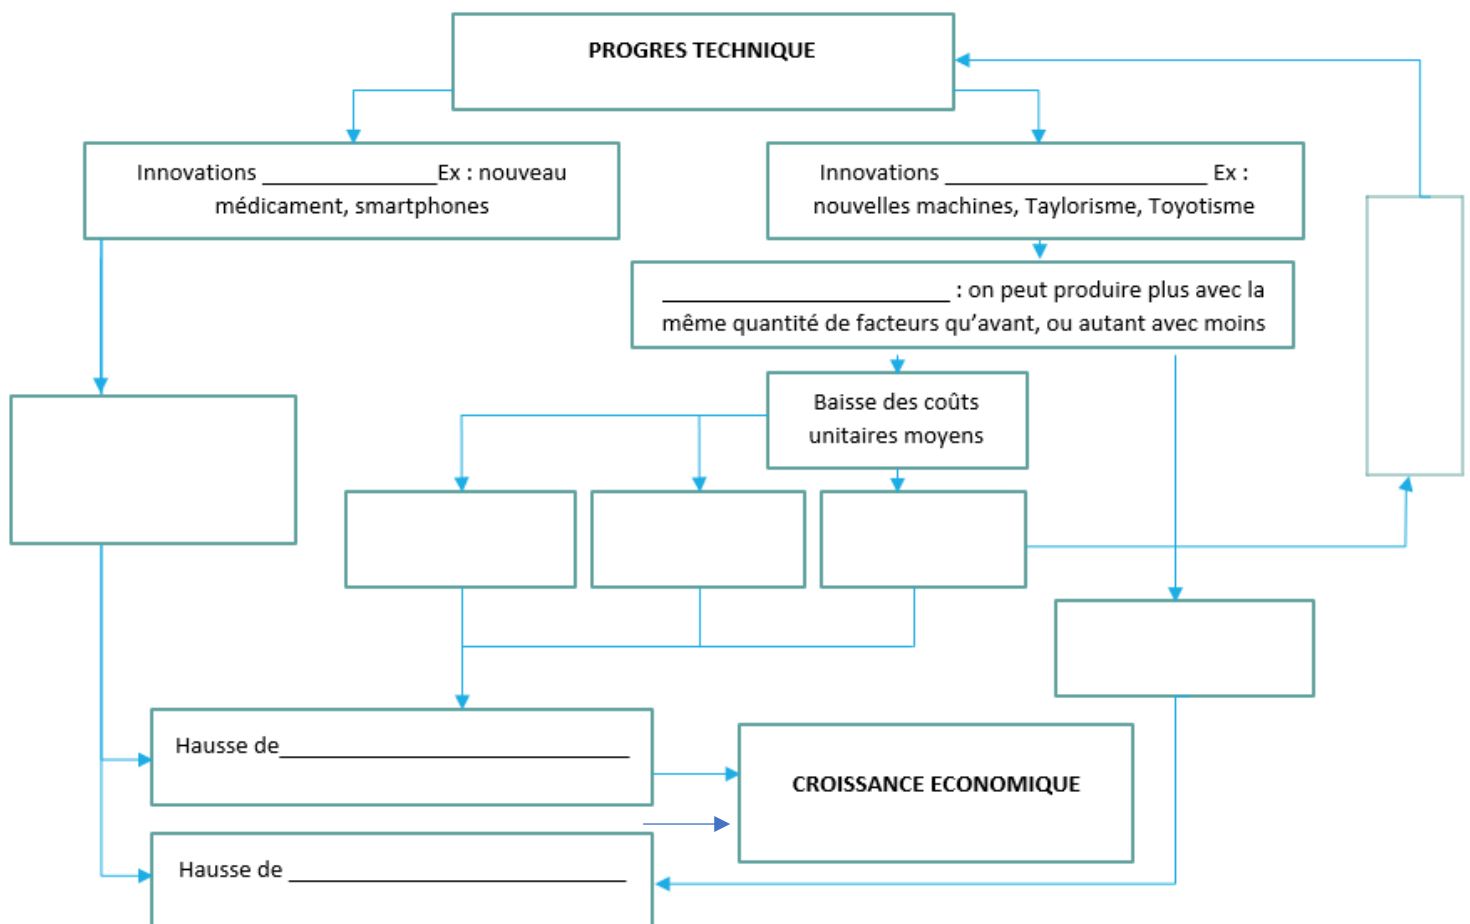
PROGRES TECHNIQUE

Innovations ______________ Ex : nouveau médicament, smartphones

Innovations ______________________ Ex : nouvelles machines, Taylorisme, Toyotisme

________________________ : on peut produire plus avec la même quantité de facteurs qu'avant, ou autant avec moins

Baisse des coûts unitaires moyens

Hausse de______________________________

CROISSANCE ECONOMIQUE

Hausse de ____________________________